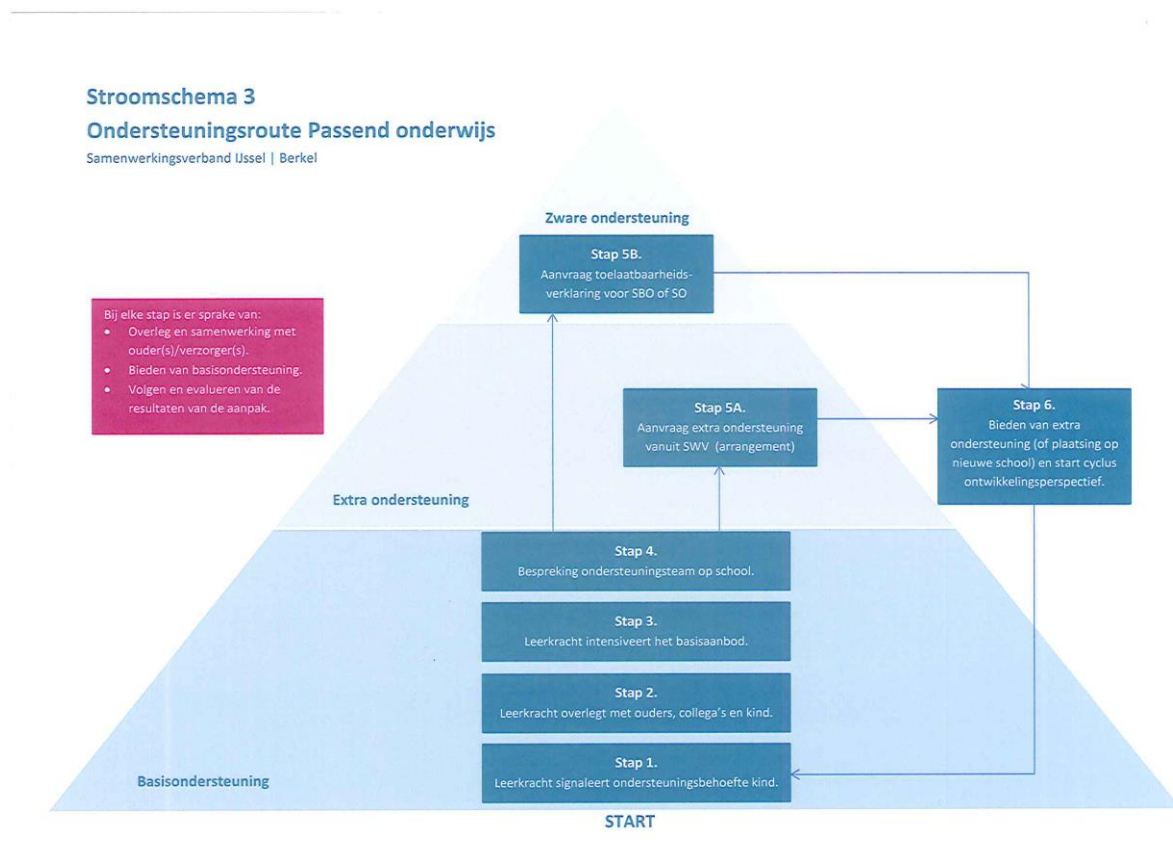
Stroomschema 3
Ondersteuningsroute Passend onderwijs
Samenwerkingsverband IJssel | Berkel

Bij elke stap is er sprake van:
- Overleg en samenwerking met ouder(s)/verzorger(s).
- Bieden van basisondersteuning.
- Volgen en evalueren van de resultaten van de aanpak.

Zware ondersteuning

Stap 5B.
Aanvraag toelaatbaarheidsverklaring voor SBO of SO

Stap 5A.
Aanvraag extra ondersteuning vanuit SWV (arrangement)

Stap 6.
Bieden van extra ondersteuning (of plaatsing op nieuwe school) en start cyclus ontwikkelingsperspectief.

Extra ondersteuning

Stap 4.
Bespreking ondersteuningsteam op school.

Stap 3.
Leerkracht intensiveert het basisaanbod.

Stap 2.
Leerkracht overlegt met ouders, collega's en kind.

Stap 1.
Leerkracht signaleert ondersteuningsbehoefte kind.

Basisondersteuning

START